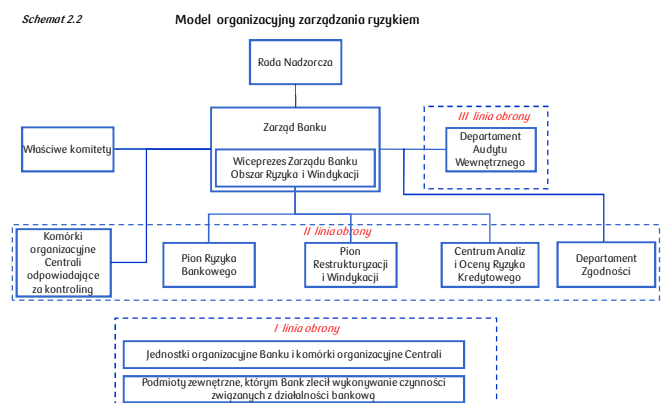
Schemat 2.2

Model organizacyjny zarządzania ryzykiem

Rada Nadzorcza

Zarząd Banku

Wiceprezes Zarządu Banku Obszar Ryzyka i Windykacji

Właściwe komitety

III linia obrony

Departament Audytu Wewnętrznego

II linia obrony

Komórki organizacyjne Centrali odpowiadające za kontroling

Pion Ryzyka Bankowego

Pion Restrukturyzacji i Windykacji

Centrum Analiz i Oceny Ryzyka Kredytowego

Departament Zgodności

I linia obrony

Jednostki organizacyjne Banku i komórki organizacyjne Centrali

Podmioty zewnętrzne, którym Bank zlecił wykonywanie czynności związanych z działalności bankową